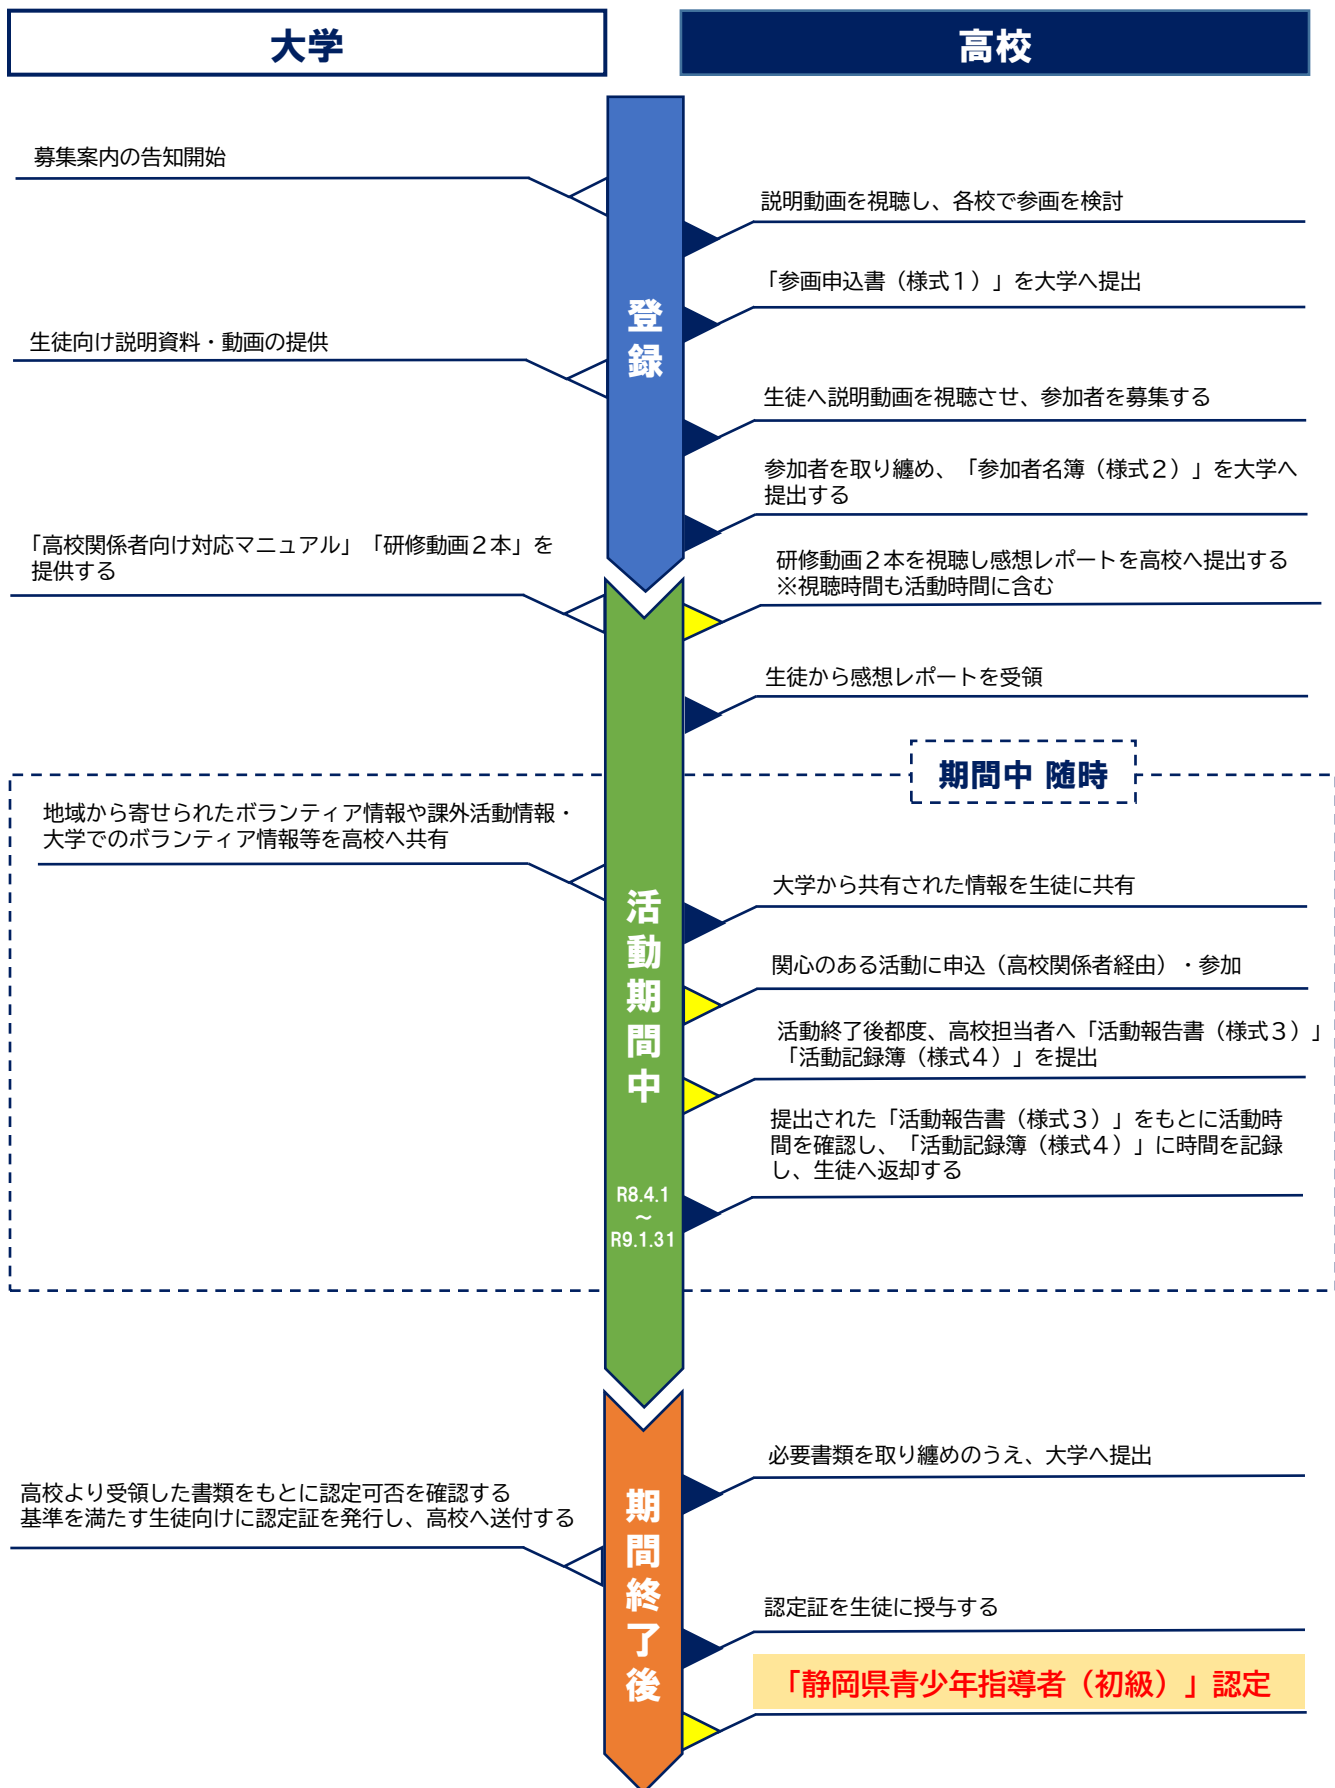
大学

高校

募集案内の告知開始

説明動画を視聴し、各校で参画を検討

「参画申込書（様式１）」を大学へ提出

生徒向け説明資料・動画の提供

登録

生徒へ説明動画を視聴させ、参加者を募集する

参加者を取り纏め、「参加者名簿（様式２）」を大学へ提出する

「高校関係者向け対応マニュアル」「研修動画２本」を提供する

研修動画２本を視聴し感想レポートを高校へ提出する
※視聴時間も活動時間に含む

生徒から感想レポートを受領

期間中 随時

地域から寄せられたボランティア情報や課外活動情報・大学でのボランティア情報等を高校へ共有

活動期間中

大学から共有された情報を生徒に共有

関心のある活動に申込（高校関係者経由）・参加

活動終了後都度、高校担当者へ「活動報告書（様式３）」「活動記録簿（様式４）」を提出

提出された「活動報告書（様式３）」をもとに活動時間を確認し、「活動記録簿（様式４）」に時間を記録し、生徒へ返却する

R8.4.1
～
R9.1.31

必要書類を取り纏めのうえ、大学へ提出

高校より受領した書類をもとに認定可否を確認する
基準を満たす生徒向けに認定証を発行し、高校へ送付する

期間終了後

認定証を生徒に授与する

「静岡県青少年指導者（初級）」認定